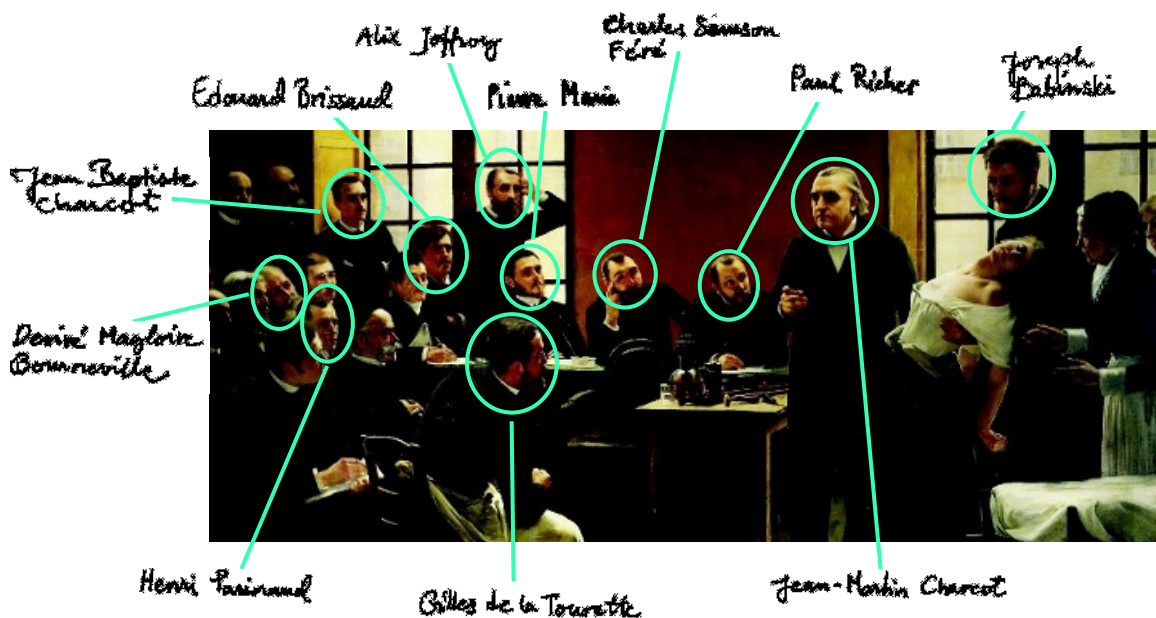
Alix Joffroy

Charles Samson Féré

Edouard Brissaud

Pierre Marie

Paul Richer

Joseph Babinski

Jean Baptiste Charcot

Désiré Magloire Bourneville

Henri Parinaud

Gilles de la Tourette

Jean-Martin Charcot